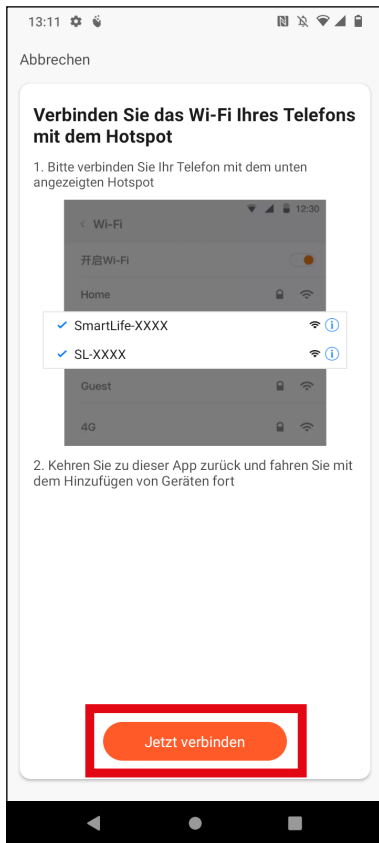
13:11

Abbrechen

Verbinden Sie das Wi-Fi Ihres Telefons mit dem Hotspot

1. Bitte verbinden Sie Ihr Telefon mit dem unten angezeigten Hotspot

12:30

< Wi-Fi

开启Wi-Fi

Home

SmartLife-XXXX

SL-XXXX

Guest

4G

2. Kehren Sie zu dieser App zurück und fahren Sie mit dem Hinzufügen von Geräten fort

Jetzt verbinden